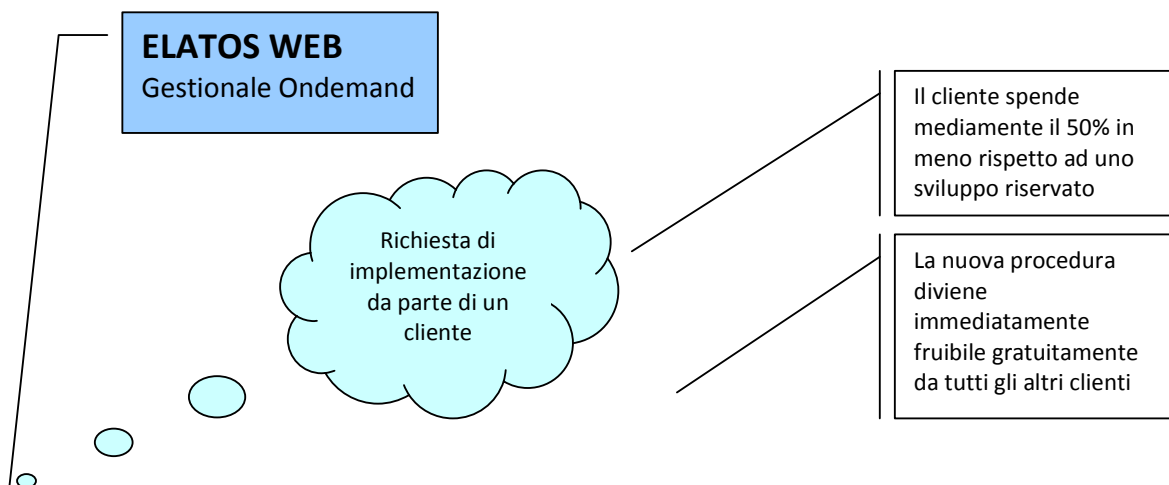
ELATOS WEB
Gestionale Ondemand

Richiesta di implementazione da parte di un cliente

Il cliente spende mediamente il 50% in meno rispetto ad uno sviluppo riservato

La nuova procedura diviene immediatamente fruibile gratuitamente da tutti gli altri clienti